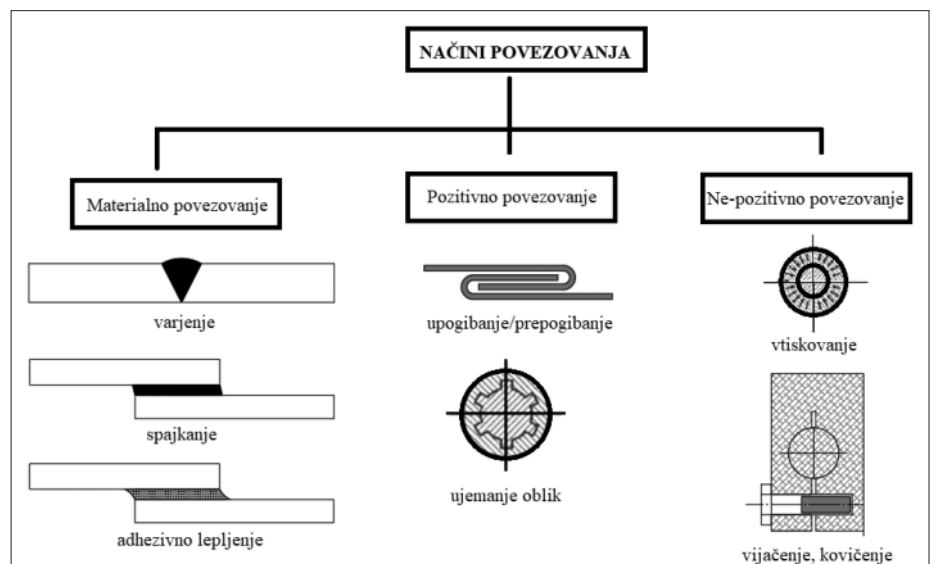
NAČINI POVEZOVANJA

Materialno povezovanje

varjenje

spajkanje

adhezivno lepljenje

Pozitivno povezovanje

upogibanje/prepogibanje

ujemanje oblik

Ne-pozitivno povezovanje

vtiskovanje

vijačenje, kovičenje